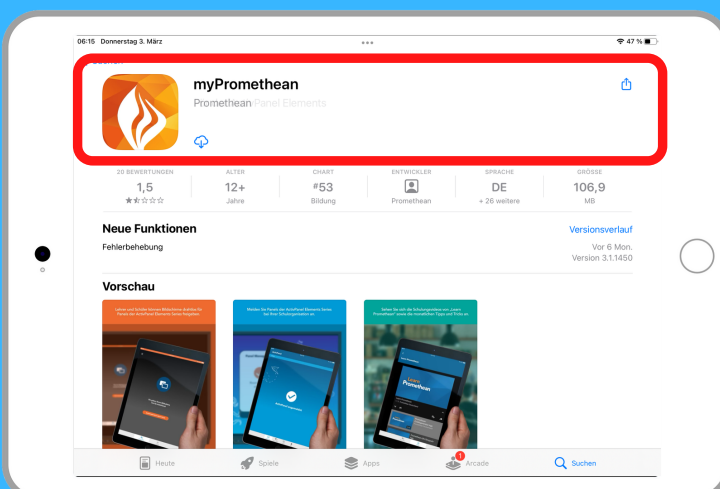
06:15 Donnerstag 3. März

47 %

myPromethean

Promethean Panel Elements

| 20 BEWERTUNGEN | ALTER | CHART | ENTWICKLER | SPRACHE | GRÖSSE |
|---|---|---|---|---|---|
| 1,5 | 12+ | #53 | | DE | 106,9 |
| ★☆☆☆☆ | Jahre | Bildung | Promethean | + 26 weitere | MB |

Neue Funktionen

Versionsverlauf

Fehlerbehebung

Vor 6 Mon.

Version 3.1.1450

Vorschau

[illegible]

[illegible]

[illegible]

Heute

Spiele

Apps

1

Arcade

Suchen